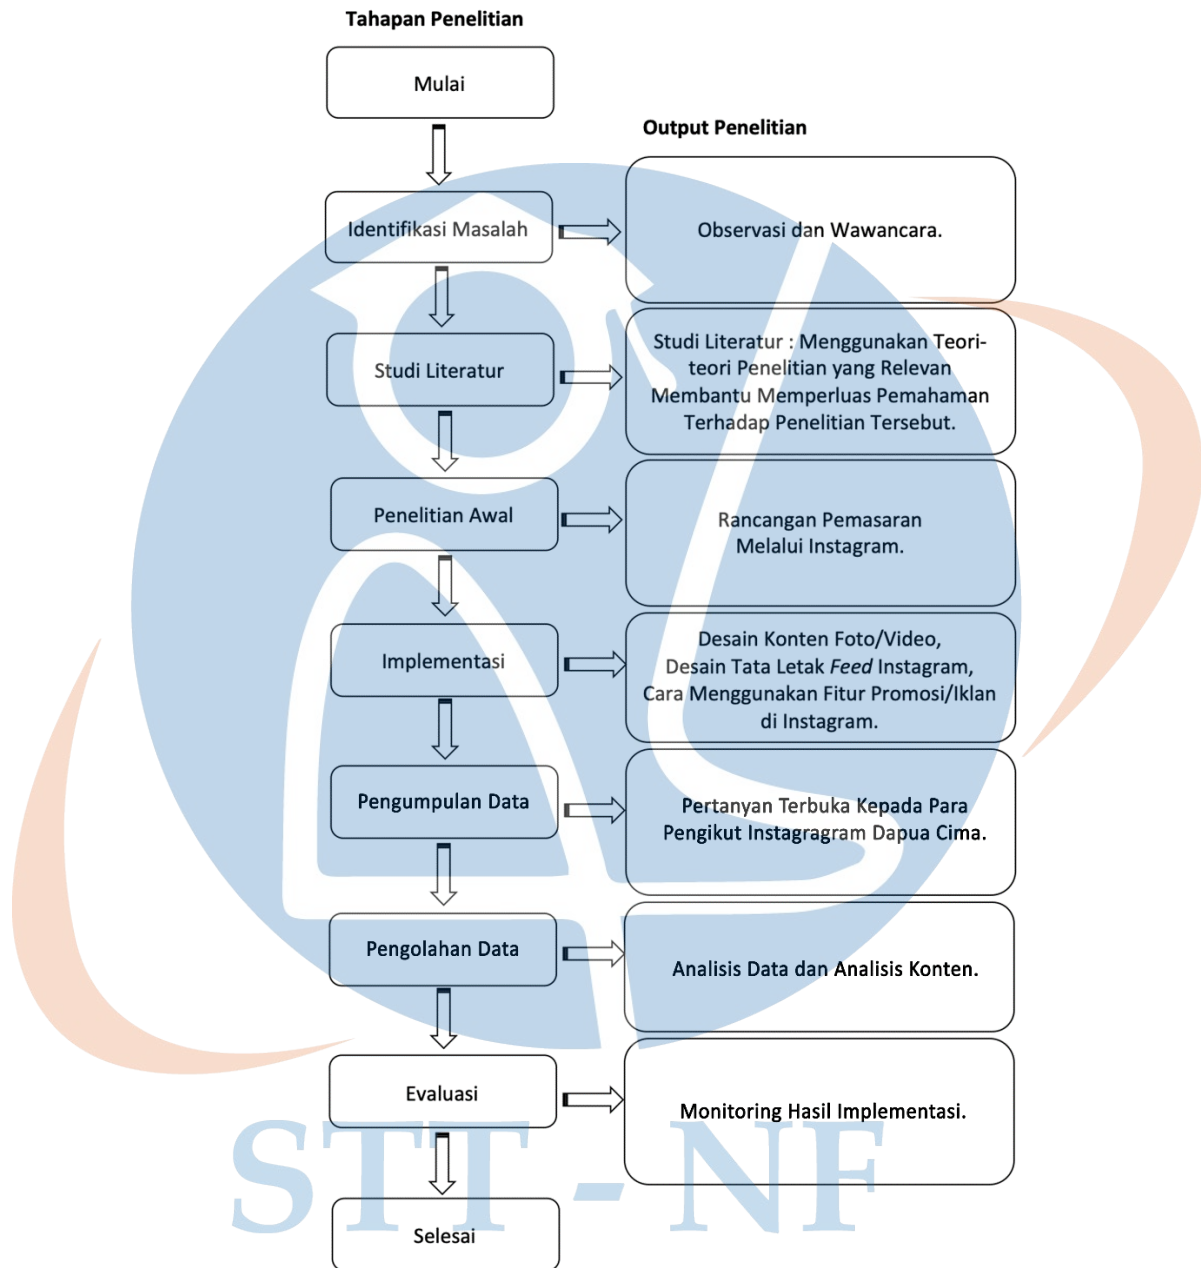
Tahapan Penelitian

Mulai

Output Penelitian

Identifikasi Masalah

Observasi dan Wawancara.

Studi Literatur

Studi Literatur : Menggunakan Teori-teori Penelitian yang Relevan Membantu Memperluas Pemahaman Terhadap Penelitian Tersebut.

Penelitian Awal

Rancangan Pemasaran Melalui Instagram.

Implementasi

Desain Konten Foto/Video, Desain Tata Letak *Feed* Instagram, Cara Menggunakan Fitur Promosi/Iklan di Instagram.

Pengumpulan Data

Pertanyan Terbuka Kepada Para Pengikut Instagragram Dapua Cima.

Pengolahan Data

Analisis Data dan Analisis Konten.

Evaluasi

Monitoring Hasil Implementasi.

Selesai

STT - NF